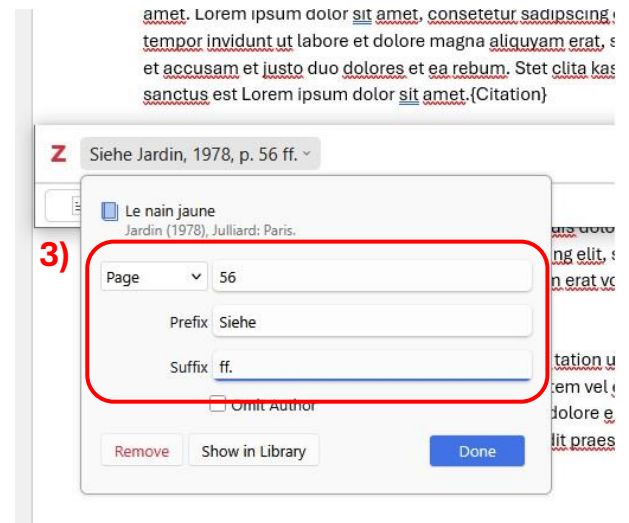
amet. Lorem ipsum dolor sit amet, consetetur sadipscing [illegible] tempor invidunt ut labore et dolore magna aliquyam erat, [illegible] et accusam et justo duo dolores et ea rebum. Stet clita kas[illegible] sanctus est Lorem ipsum dolor sit amet.{Citation}

Z Siehe Jardin, 1978, p. 56 ff.

Le nain jaune
Jardin (1978), Julliard: Paris.

3)

Page 56

Prefix Siehe

Suffix ff.

Omit Author

Remove Show in Library Done

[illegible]uis dolo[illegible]
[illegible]ng elit, s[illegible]
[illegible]n erat vo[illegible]
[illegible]tation u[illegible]
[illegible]tem vel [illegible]
dolore e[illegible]
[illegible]dit praes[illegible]